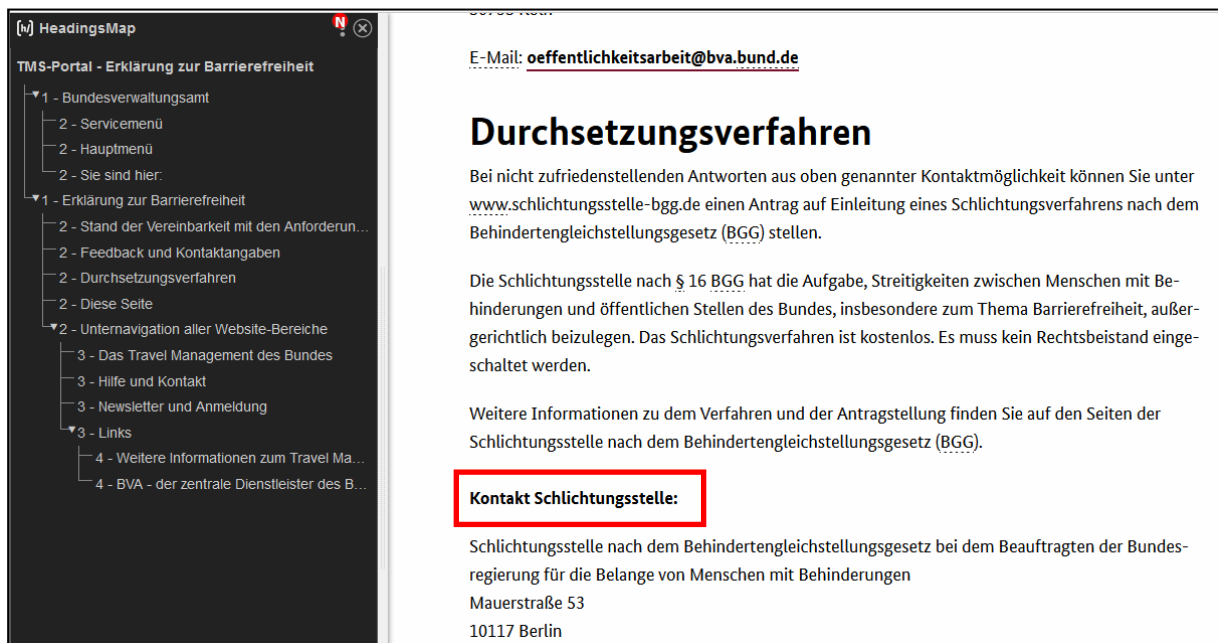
HeadingsMap
N

TMS-Portal - Erklärung zur Barrierefreiheit

1 - Bundesverwaltungsamt
2 - Servicemenü
2 - Hauptmenü
2 - Sie sind hier:
1 - Erklärung zur Barrierefreiheit
2 - Stand der Vereinbarkeit mit den Anforderun...
2 - Feedback und Kontaktangaben
2 - Durchsetzungsverfahren
2 - Diese Seite
2 - Unternavigation aller Website-Bereiche
3 - Das Travel Management des Bundes
3 - Hilfe und Kontakt
3 - Newsletter und Anmeldung
3 - Links
4 - Weitere Informationen zum Travel Ma...
4 - BVA - der zentrale Dienstleister des B...

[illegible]

E-Mail: oeffentlichkeitsarbeit@bva.bund.de

Durchsetzungsverfahren

Bei nicht zufriedenstellenden Antworten aus oben genannter Kontaktmöglichkeit können Sie unter www.schlichtungsstelle-bgg.de einen Antrag auf Einleitung eines Schlichtungsverfahrens nach dem Behindertengleichstellungsgesetz (BGG) stellen.

Die Schlichtungsstelle nach § 16 BGG hat die Aufgabe, Streitigkeiten zwischen Menschen mit Behinderungen und öffentlichen Stellen des Bundes, insbesondere zum Thema Barrierefreiheit, außergerichtlich beizulegen. Das Schlichtungsverfahren ist kostenlos. Es muss kein Rechtsbeistand eingeschaltet werden.

Weitere Informationen zu dem Verfahren und der Antragstellung finden Sie auf den Seiten der Schlichtungsstelle nach dem Behindertengleichstellungsgesetz (BGG).

Kontakt Schlichtungsstelle:

Schlichtungsstelle nach dem Behindertengleichstellungsgesetz bei dem Beauftragten der Bundesregierung für die Belange von Menschen mit Behinderungen
Mauerstraße 53
10117 Berlin